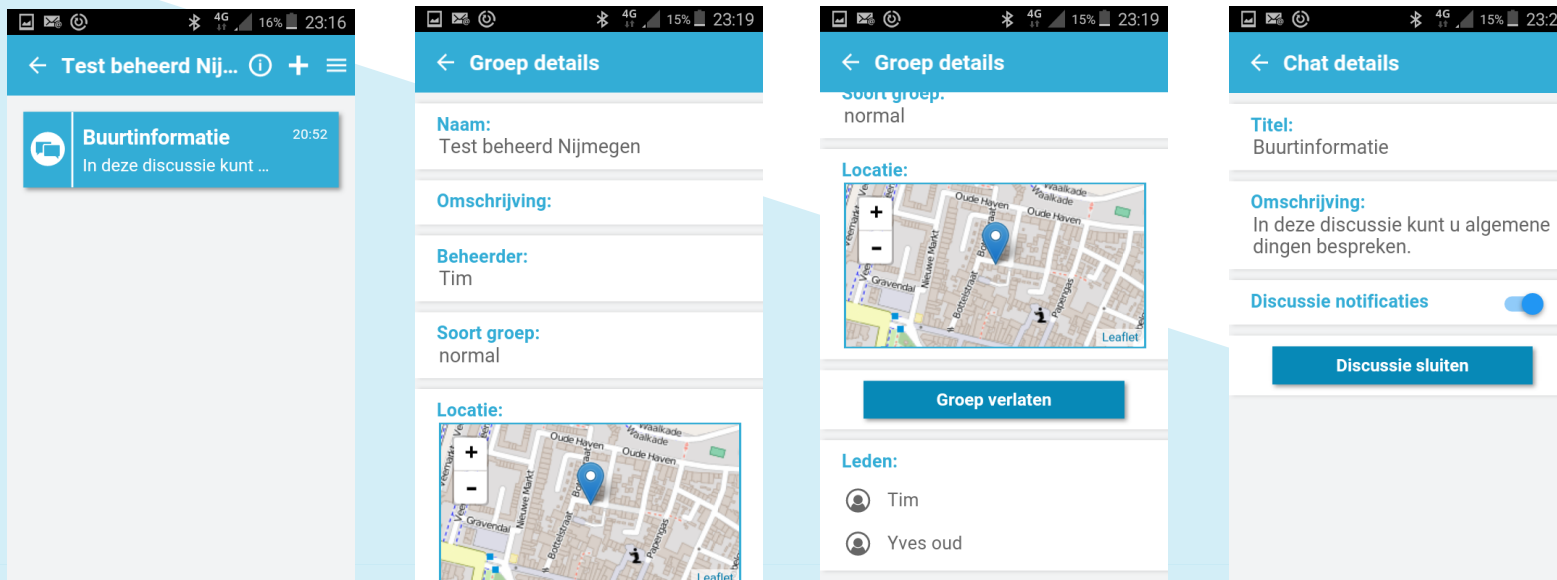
4G 16% 23:16

← Test beheerd Nij...

Buurtinformatie
20:52
In deze discussie kunt ...

4G 15% 23:19

← Groep details

Naam:
Test beheerd Nijmegen

Omschrijving:

Beheerder:
Tim

Soort groep:
normal

Locatie:

+
-
Oude Haven
Waalkade
Oude Haven
Gravendal
Nieuwe Markt
Bottelstraat
Papengas
Leaflet

4G 15% 23:19

← Groep details

Soort groep:
normal

Locatie:

+
-
Oude Haven
Waalkade
Oude Haven
Gravendal
Nieuwe Markt
Bottelstraat
Papengas
Leaflet

Groep verlaten

Leden:
Tim
Yves oud

4G 15% 23:2

← Chat details

Titel:
Buurtinformatie

Omschrijving:
In deze discussie kunt u algemene dingen bespreken.

Discussie notificaties

Discussie sluiten